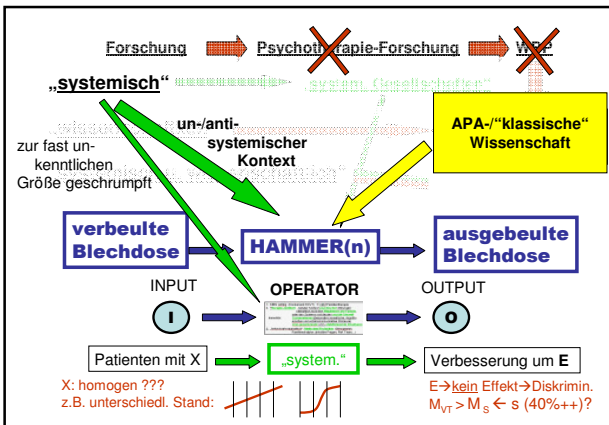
Forschung Psychotherapie-Forschung WBP

„systemisch“

un-/anti-systemischer Kontext

zur fast unkenntlichen Größe geschrumpft

APA-/“klassische“ Wissenschaft

verbeulte Blechdose

HAMMER(n)

ausgebeulte Blechdose

INPUT

OPERATOR

OUTPUT

I

O

Patienten mit X

„system.“

Verbesserung um E

X: homogen ???
z.B. unterschiedl. Stand:

E→kein Effekt→Diskrimin.
$M_{VT} > M_S \leftarrow s$ (40%++)?